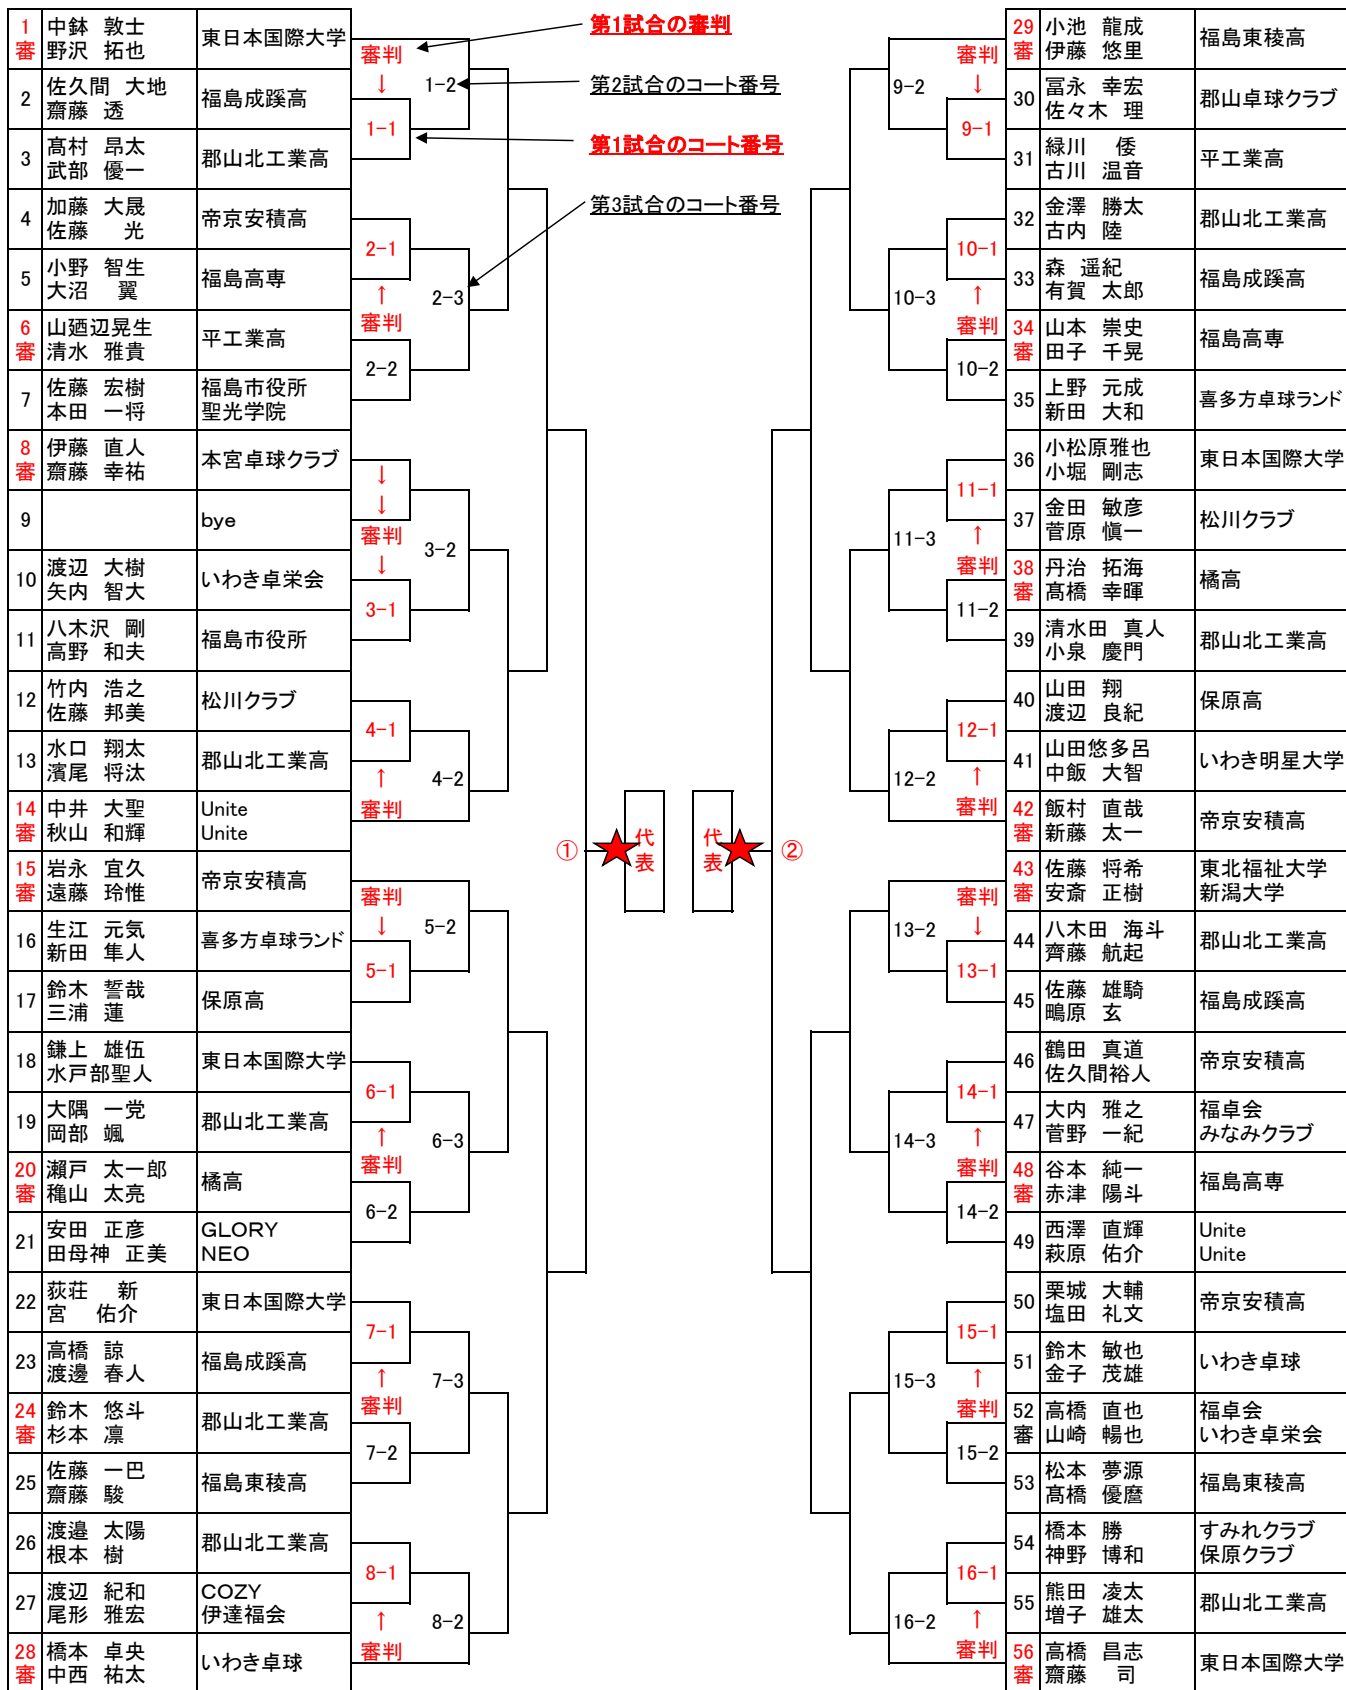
第1試合の審判
第2試合のコート番号
第1試合のコート番号
第3試合のコート番号

| | | |
|---|---|---|
| 1 審 | 中鉢 敦士 野沢 拓也 | 東日本国際大学 |
| 2 | 佐久間 大地 齋藤 透 | 福島成蹊高 |
| 3 | 高村 昂太 武部 優一 | 郡山北工業高 |
| 4 | 加藤 大晟 佐藤 光 | 帝京安積高 |
| 5 | 小野 智生 大沼 翼 | 福島高専 |
| 6 審 | 山廼辺晃生 清水 雅貴 | 平工業高 |
| 7 | 佐藤 宏樹 本田 一将 | 福島市役所 聖光学院 |
| 8 審 | 伊藤 直人 齋藤 幸祐 | 本宮卓球クラブ |
| 9 | | bye |
| 10 | 渡辺 大樹 矢内 智大 | いわき卓栄会 |
| 11 | 八木沢 剛 高野 和夫 | 福島市役所 |
| 12 | 竹内 浩之 佐藤 邦美 | 松川クラブ |
| 13 | 水口 翔太 濱尾 将汰 | 郡山北工業高 |
| 14 審 | 中井 大聖 秋山 和輝 | Unite Unite |
| 15 審 | 岩永 宜久 遠藤 玲惟 | 帝京安積高 |
| 16 | 生江 元気 新田 隼人 | 喜多方卓球ランド |
| 17 | 鈴木 誓哉 三浦 蓮 | 保原高 |
| 18 | 鎌上 雄伍 水戸部聖人 | 東日本国際大学 |
| 19 | 大隅 一党 岡部 颯 | 郡山北工業高 |
| 20 審 | 瀬戸 太一郎 穐山 太亮 | 橘高 |
| 21 | 安田 正彦 田母神 正美 | GLORY NEO |
| 22 | 荻荘 新 宮 佑介 | 東日本国際大学 |
| 23 | 高橋 諒 渡邊 春人 | 福島成蹊高 |
| 24 審 | 鈴木 悠斗 杉本 凜 | 郡山北工業高 |
| 25 | 佐藤 一巴 齋藤 駿 | 福島東稜高 |
| 26 | 渡邉 太陽 根本 樹 | 郡山北工業高 |
| 27 | 渡辺 紀和 尾形 雅宏 | COZY 伊達福会 |
| 28 審 | 橋本 卓央 中西 祐太 | いわき卓球 |

1-1 1-2 審判 2-1 2-2 2-3 審判 3-1 3-2 審判 4-1 4-2 審判 5-1 5-2 審判 6-1 6-2 6-3 審判 7-1 7-2 7-3 審判 8-1 8-2 審判

① 代表 代表 ②

| | | |
|---|---|---|
| 29 審 | 小池 龍成 伊藤 悠里 | 福島東稜高 |
| 30 | 冨永 幸宏 佐々木 理 | 郡山卓球クラブ |
| 31 | 緑川 倭 古川 温音 | 平工業高 |
| 32 | 金澤 勝太 古内 陸 | 郡山北工業高 |
| 33 | 森 遥紀 有賀 太郎 | 福島成蹊高 |
| 34 審 | 山本 崇史 田子 千晃 | 福島高専 |
| 35 | 上野 元成 新田 大和 | 喜多方卓球ランド |
| 36 | 小松原雅也 小堀 剛志 | 東日本国際大学 |
| 37 | 金田 敏彦 菅原 慎一 | 松川クラブ |
| 38 審 | 丹治 拓海 髙橋 幸暉 | 橘高 |
| 39 | 清水田 真人 小泉 慶門 | 郡山北工業高 |
| 40 | 山田 翔 渡辺 良紀 | 保原高 |
| 41 | 山田悠多呂 中飯 大智 | いわき明星大学 |
| 42 審 | 飯村 直哉 新藤 太一 | 帝京安積高 |
| 43 審 | 佐藤 将希 安斎 正樹 | 東北福祉大学 新潟大学 |
| 44 | 八木田 海斗 齊藤 航起 | 郡山北工業高 |
| 45 | 佐藤 雄騎 鴫原 玄 | 福島成蹊高 |
| 46 | 鶴田 真道 佐久間裕人 | 帝京安積高 |
| 47 | 大内 雅之 菅野 一紀 | 福卓会 みなみクラブ |
| 48 審 | 谷本 純一 赤津 陽斗 | 福島高専 |
| 49 | 西澤 直輝 萩原 佑介 | Unite Unite |
| 50 | 栗城 大輔 塩田 礼文 | 帝京安積高 |
| 51 | 鈴木 敏也 金子 茂雄 | いわき卓球 |
| 52 審 | 高橋 直也 山崎 暢也 | 福卓会 いわき卓栄会 |
| 53 | 松本 夢源 髙橋 優麿 | 福島東稜高 |
| 54 | 橋本 勝 神野 博和 | すみれクラブ 保原クラブ |
| 55 | 熊田 凌太 増子 雄太 | 郡山北工業高 |
| 56 審 | 高橋 昌志 齋藤 司 | 東日本国際大学 |

審判 9-1 9-2 10-1 審判 10-2 10-3 11-1 審判 11-2 11-3 12-1 審判 12-2 審判 13-1 13-2 14-1 審判 14-2 14-3 15-1 審判 15-2 15-3 16-1 審判 16-2